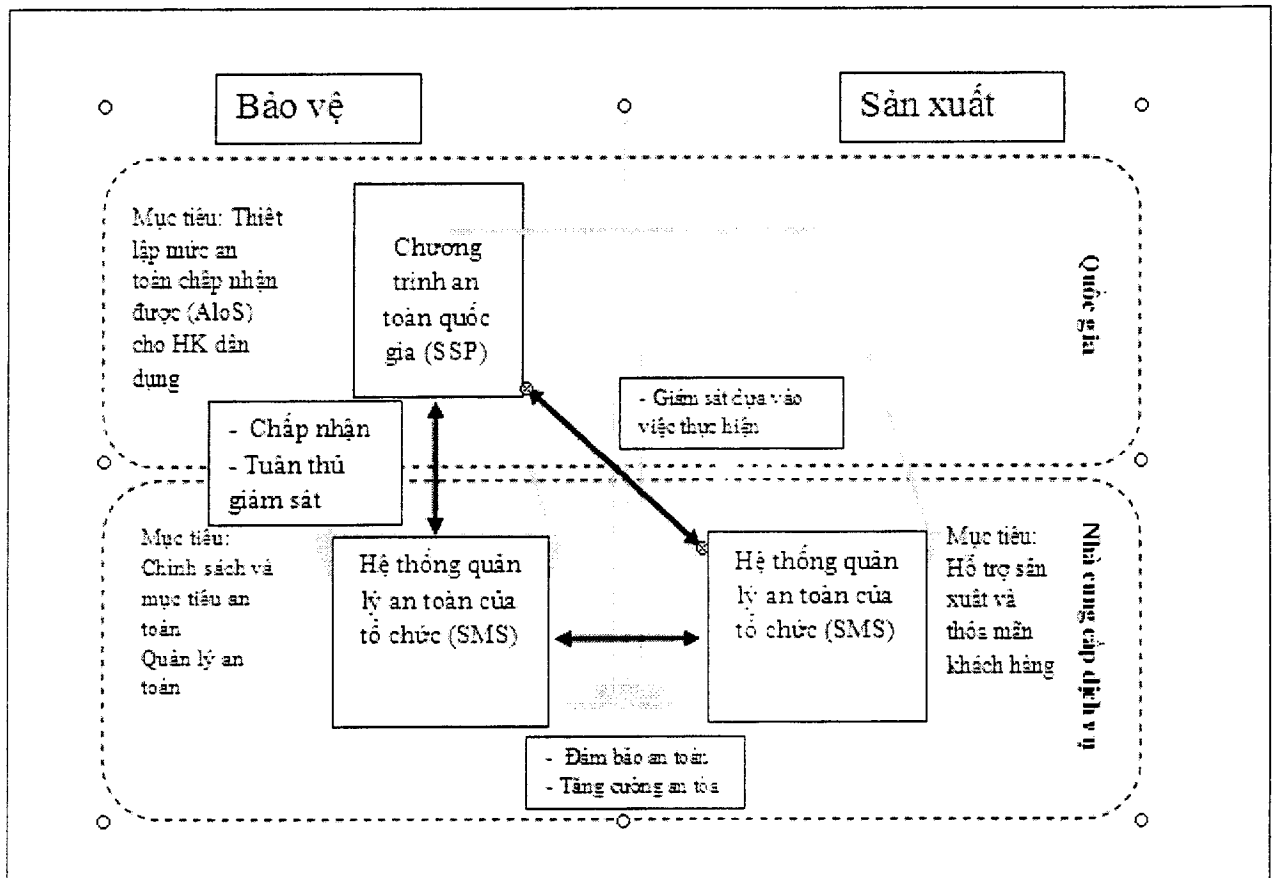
Bảo vệ

Sản xuất

Mục tiêu: Thiết lập mức an toàn chấp nhận được (AloS) cho HK dân dụng

Chương trình an toàn quốc gia (SSP)

Quốc gia

- Giám sát dựa vào việc thực hiện

- Chấp nhận
- Tuân thủ giám sát

Mục tiêu: Chính sách và mục tiêu an toàn Quản lý an toàn

Hệ thống quản lý an toàn của tổ chức (SMS)

Hệ thống quản lý an toàn của tổ chức (SMS)

Mục tiêu: Hỗ trợ sản xuất và thỏa mãn khách hàng

Nhà cung cấp dịch vụ

- Đảm bảo an toàn
- Tăng cường an toà